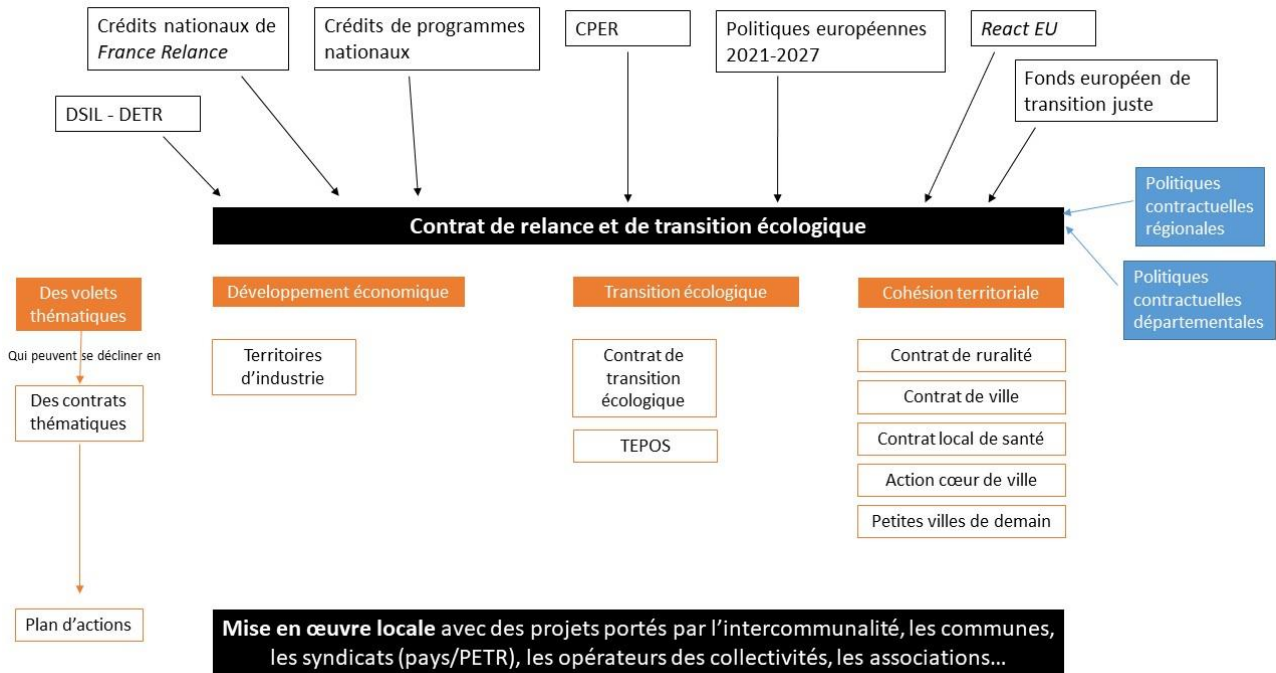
Crédits nationaux de *France Relance*

Crédits de programmes nationaux

CPER

Politiques européennes 2021-2027

*React EU*

Fonds européen de transition juste

DSIL - DETR

Politiques contractuelles régionales

**Contrat de relance et de transition écologique**

Politiques contractuelles départementales

Des volets thématiques

Développement économique

Transition écologique

Cohésion territoriale

Qui peuvent se décliner en

Territoires d'industrie

Contrat de transition écologique

Contrat de ruralité

Des contrats thématiques

Contrat de ville

TEPOS

Contrat local de santé

Action cœur de ville

Petites villes de demain

Plan d'actions

**Mise en œuvre locale** avec des projets portés par l'intercommunalité, les communes, les syndicats (pays/PETR), les opérateurs des collectivités, les associations…